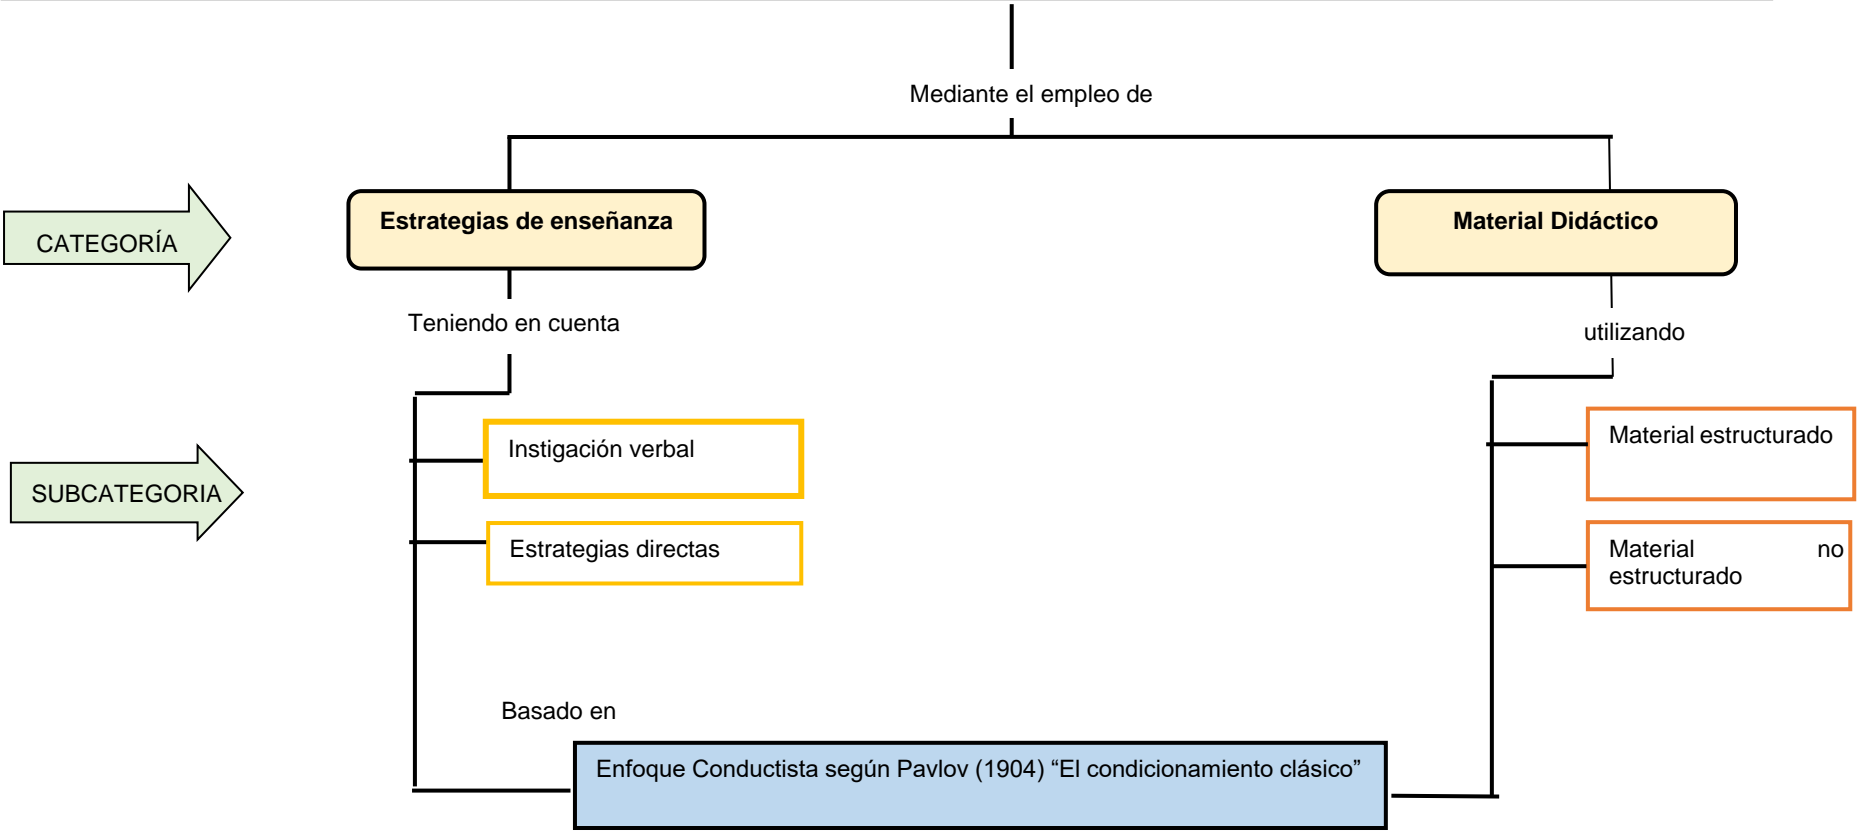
Mediante el empleo de

CATEGORÍA

Estrategias de enseñanza

Material Didáctico

Teniendo en cuenta

utilizando

SUBCATEGORIA

Instigación verbal

Estrategias directas

Material estructurado

Material no estructurado

Basado en

Enfoque Conductista según Pavlov (1904) “El condicionamiento clásico”